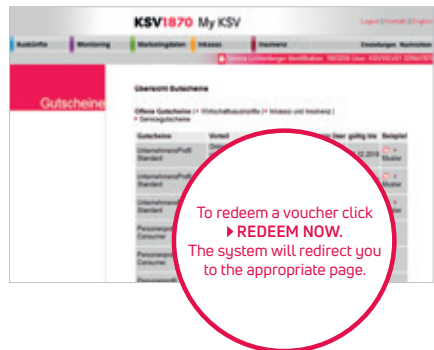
KSV1870 My KSV

Logout | Kontakt | English

Auskünfte | Monitoring | Marketingdaten | Inkasso | Insolvenz | Einstellungen | Nachrichten

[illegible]

Gutscheine

Übersicht Gutscheine

Offene Gutscheine (→ Wirtschaftsauskünfte | → Inkasso und Insolvenz) | → Serviceguts​cheine

| Gutscheine | Vorteil | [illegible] gültig bis | Beispiel |
|---|---|---|---|
| UnternehmensProfil Standard | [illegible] | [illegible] | Muster |
| UnternehmensProfil Standard | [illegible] | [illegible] | Muster |
| UnternehmensProfil Standard | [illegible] | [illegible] | Muster |
| Personenprofil Consumer | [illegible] | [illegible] | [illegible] |
| Personenprofil Consumer | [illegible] | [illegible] | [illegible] |
| Personenprofil Consumer | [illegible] | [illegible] | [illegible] |

To redeem a voucher click ▸ REDEEM NOW. The system will redirect you to the appropriate page.